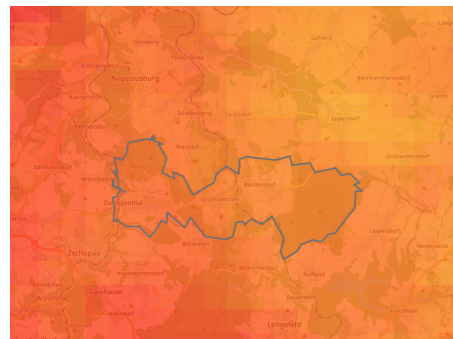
Augustusburg
Zschopau
Lengefeld
Gahlenz
Kleinhartmannsdorf
Eppendorf
Großwaltersdorf
Marbach
Borstendorf
Grünhainichen
Zschopenthal
Witzschdorf
Waldkirchen
Lippersdorf
Reifland
Hennersdorf
Gornau
Krumhermersdorf
Wünschendorf
Hohndorf
Schellenberg
Erdmannsdorf
Hennersdorf
Flöha
Leubsdorf
Gahlenz
Hammerleubsdorf
Plaue
Börnichen
Dittmannsdorf
Scharfenstein
Großolbersdorf
Rauenstein
Pockau
Niederlauterstein
Forchheim
Heinzebank
Drebach
Venusberg
Gelenau
Großrückerswalde